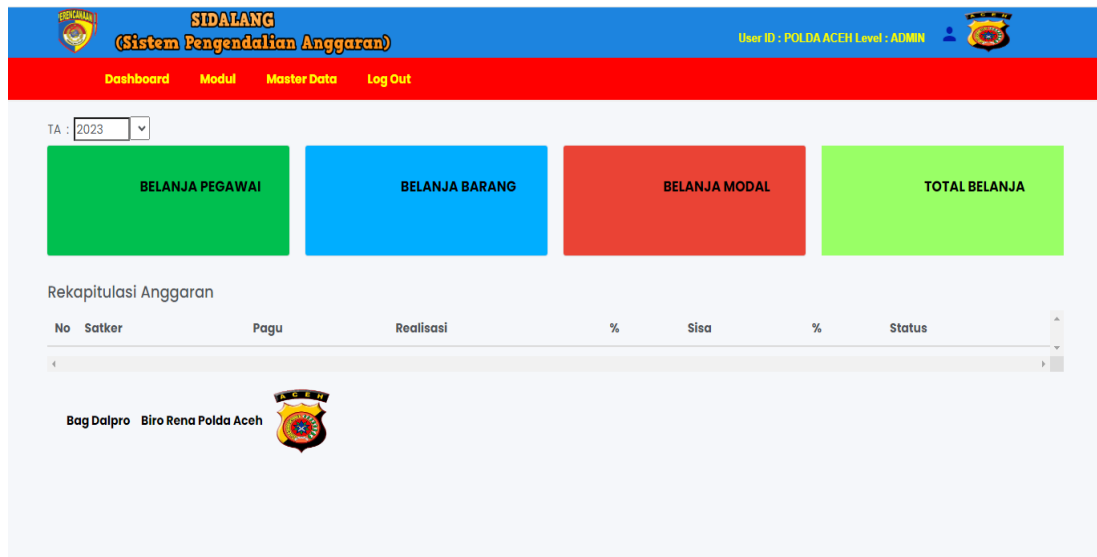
PERENCANAAN

SIDALANG
(Sistem Pengendalian Anggaran)

User ID : POLDA ACEH Level : ADMIN

ACEH

Dashboard Modul Master Data Log Out

TA : 2023

BELANJA PEGAWAI

BELANJA BARANG

BELANJA MODAL

TOTAL BELANJA

Rekapitulasi Anggaran

| No | Satker | Pagu | Realisasi | % | Sisa | % | Status |
|---|---|---|---|---|---|---|---|

Bag Dalpro Biro Rena Polda Aceh

ACEH